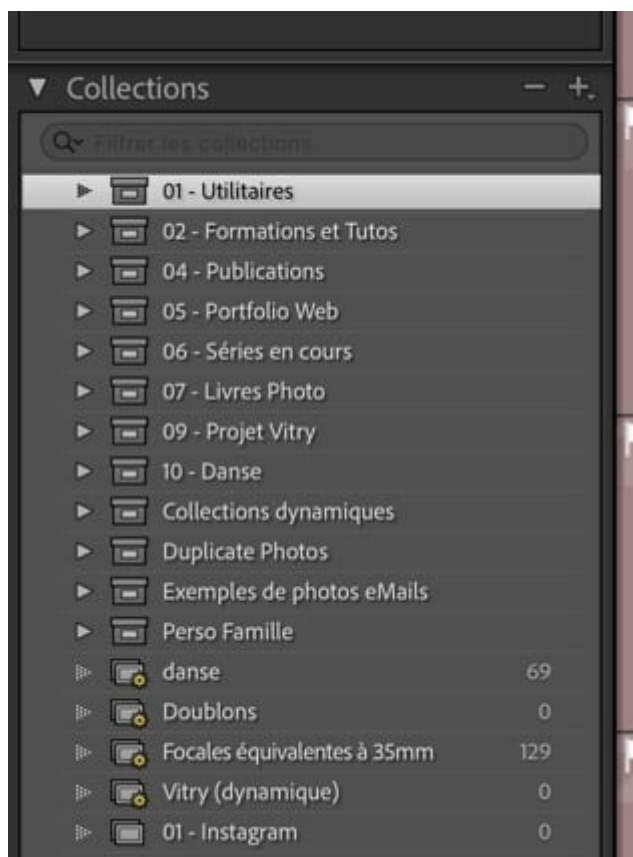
Collections − +

Filtrer les collections

01 - Utilitaires
02 - Formations et Tutos
04 - Publications
05 - Portfolio Web
06 - Séries en cours
07 - Livres Photo
09 - Projet Vitry
10 - Danse
Collections dynamiques
Duplicate Photos
Exemples de photos eMails
Perso Famille
danse 69
Doublons 0
Focales équivalentes à 35mm 129
Vitry (dynamique) 0
01 - Instagram 0